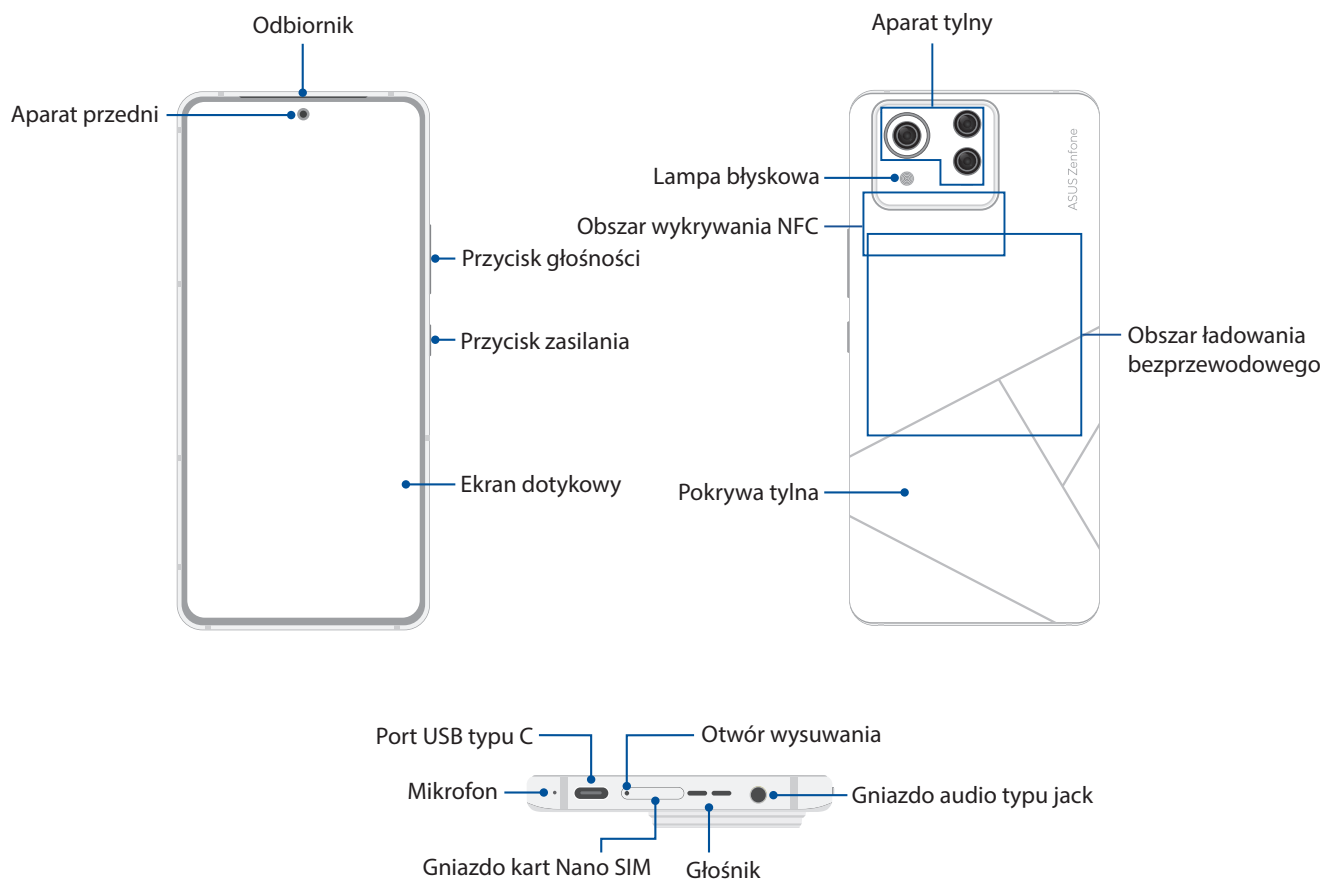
Odbiornik
Aparat przedni
Przycisk głośności
Przycisk zasilania
Ekran dotykowy

Aparat tylny
Lampa błyskowa
Obszar wykrywania NFC
ASUS Zenfone
Obszar ładowania bezprzewodowego
Pokrywa tylna

Port USB typu C
Otwór wysuwania
Mikrofon
Gniazdo audio typu jack
Gniazdo kart Nano SIM
Głośnik